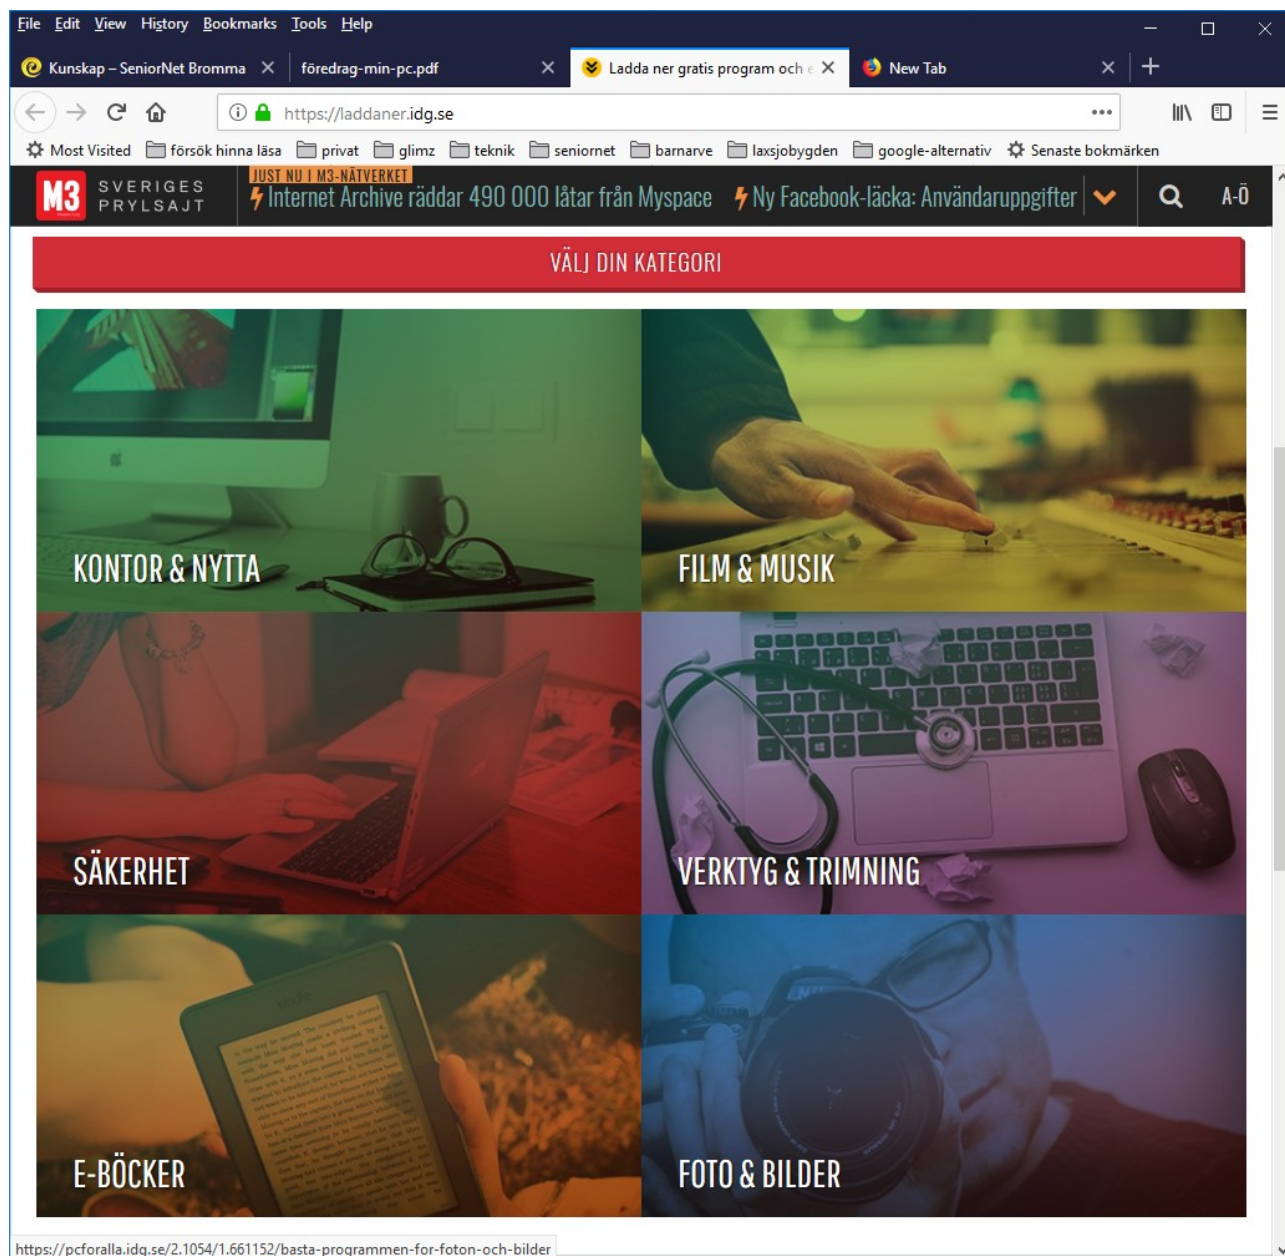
File Edit View History Bookmarks Tools Help

Kunskap – SeniorNet Bromma
föredrag-min-pc.pdf
Ladda ner gratis program och e
New Tab

https://laddaner.idg.se

Most Visited
försök hinna läsa
privat
glimz
teknik
seniornet
barnarve
laxsjobygden
google-alternativ
Senaste bokmärken

M3 SVERIGES PRYLSAJT
JUST NU I M3-NÄTVERKET
Internet Archive räddar 490 000 låtar från Myspace
Ny Facebook-läcka: Användaruppgifter
A-Ö

VÄLJ DIN KATEGORI

KONTOR & NYTTA
FILM & MUSIK
SÄKERHET
VERKTYG & TRIMNING
E-BÖCKER
FOTO & BILDER

https://pcforalla.idg.se/2.1054/1.661152/basta-programmen-for-foton-och-bilder